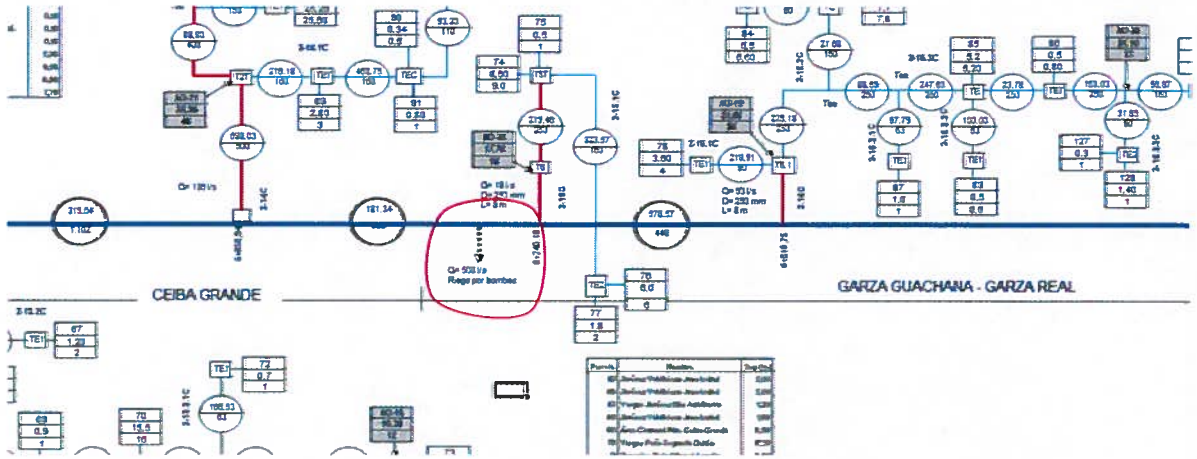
CEIBA GRANDE

GARZA GUACHANA - GARZA REAL

Q= 500 l/s
Riego por bombeo

313.04
1102

181.34

378.57
446

Q= 185 l/s

Q= 16 l/s
D= 250 mm
L= 8 m

Q= 93 l/s
D= 250 mm
L= 8 m

898.03
500

278.18
163

462.73
160

93.23
110

273.46
250

223.57

225.13
250

219.91

27.68
160

88.55
250

247.83
250

23.78
250

183.03
250

96.87

87.79

103.03

31.83

188.93

TET
TE1
TEC
TST
TE
TE2

90
8.34
0.5

81
0.58
1

63
2.83
3

75
0.9
1

74
6.80
9.0

78
3.60
4

76
6.0
6

77
1.8
2

84
5.5
6.60

85
5.2
5.20

86
0.5
0.80

87
1.6
1

83
6.5
6.6

127
6.3
1

128
1.40
1

67
1.23
2

72
0.7
1

69
0.9
1

70
15.5
16

Puerto
Nombre